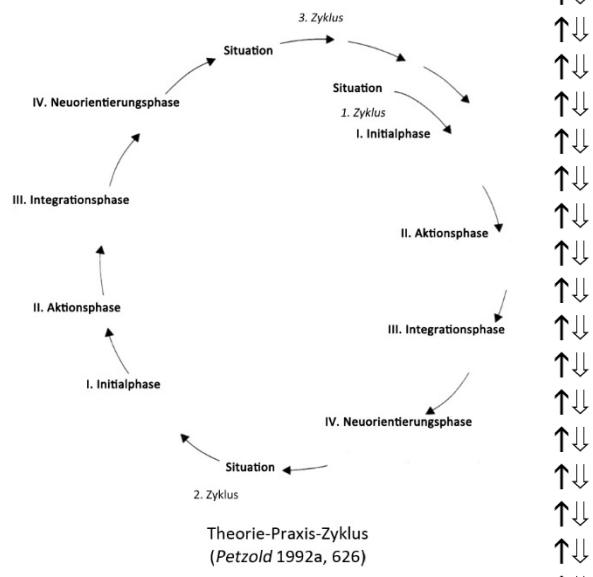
3. Zyklus

Situation

Situation

1. Zyklus

I. Initialphase

IV. Neuorientierungsphase

III. Integrationsphase

II. Aktionsphase

II. Aktionsphase

III. Integrationsphase

I. Initialphase

IV. Neuorientierungsphase

Situation

2. Zyklus

Theorie-Praxis-Zyklus
(*Petzold* 1992a, 626)